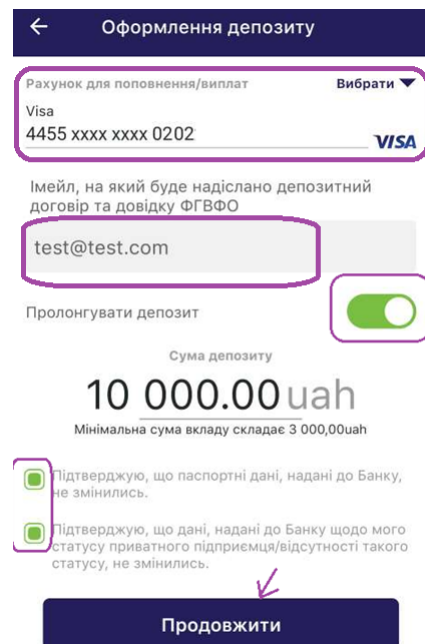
Оформлення депозиту

Рахунок для поповнення/виплат
Вибрати
Visa
4455 xxxx xxxx 0202
VISA

Імейл, на який буде надіслано депозитний договір та довідку ФГВФО

test@test.com

Пролонгувати депозит

Сума депозиту

10 000.00 uah

Мінімальна сума вкладу складає 3 000,00uah

Підтверджую, що паспортні дані, надані до Банку, не змінились.

Підтверджую, що дані, надані до Банку щодо мого статусу приватного підприємця/відсутності такого статусу, не змінились.

Продовжити